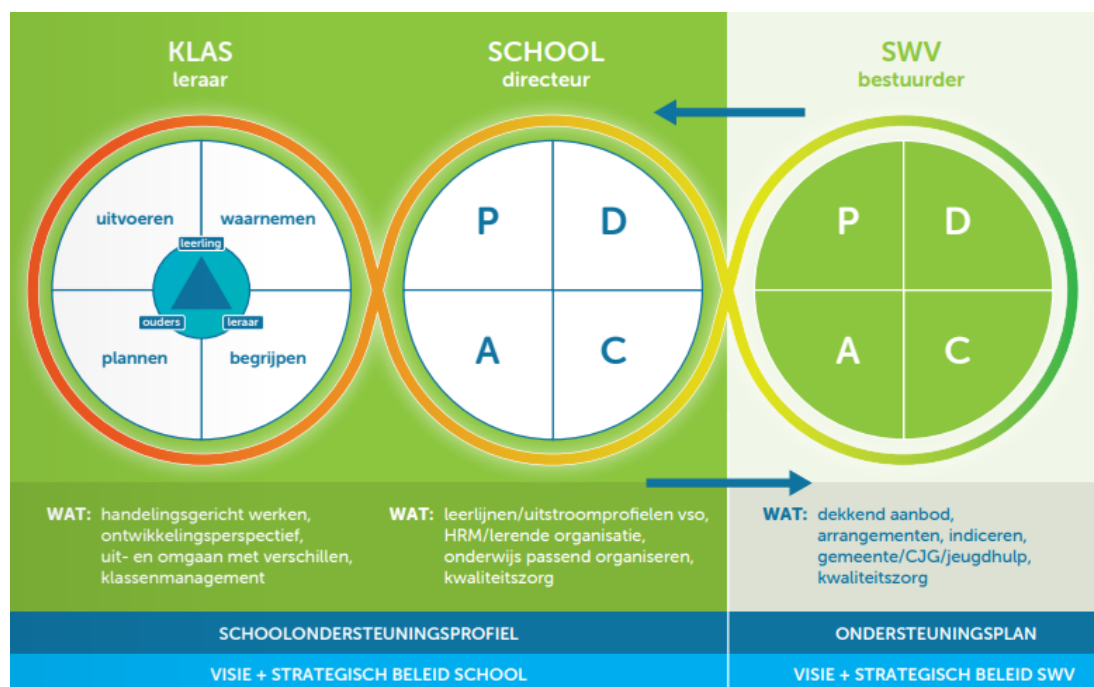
KLAS
leraar

SCHOOL
directeur

SWV
bestuurder

uitvoeren

waarnemen

leerling

ouders

leraar

plannen

begrijpen

P

D

A

C

P

D

A

C

WAT: handelingsgericht werken, ontwikkelingsperspectief, uit- en omgaan met verschillen, klassenmanagement

WAT: leerlijnen/uitstroomprofielen vso, HRM/lerende organisatie, onderwijs passend organiseren, kwaliteitszorg

WAT: dekkend aanbod, arrangementen, indiceren, gemeente/CJG/jeugdhulp, kwaliteitszorg

SCHOOLONDERSTEUNINGSPROFIEL

ONDERSTEUNINGSPLAN

VISIE + STRATEGISCH BELEID SCHOOL

VISIE + STRATEGISCH BELEID SWV